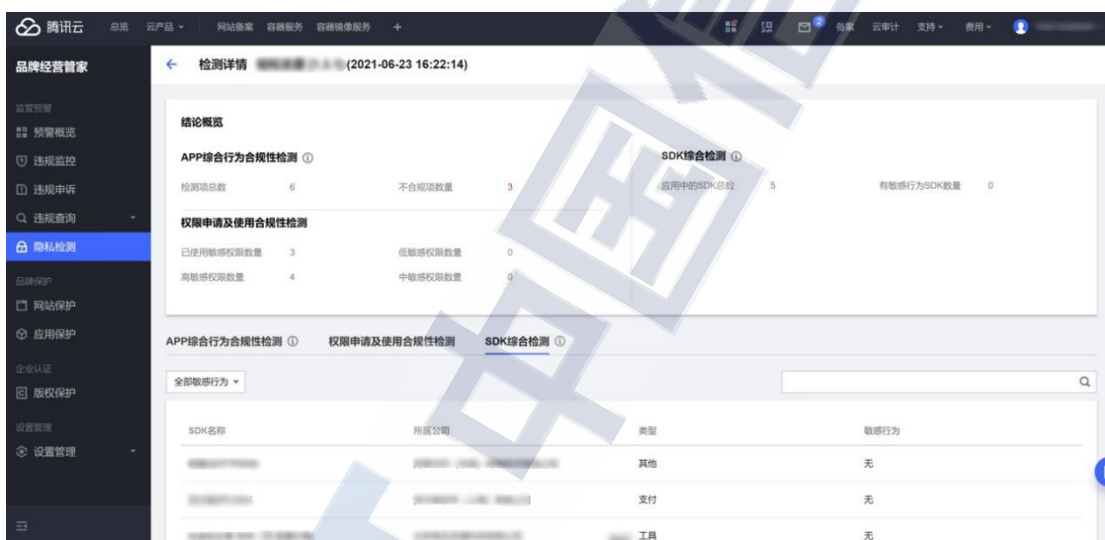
腾讯云 总览 云产品 网站备案 容器服务 容器镜像服务 +

2 备案 云审计 支持 费用

品牌经营管家

监管预警
预警概览
违规监控
违规申诉
违规查询
隐私检测
品牌保护
网站保护
应用保护
企业认证
版权保护
设置管理
设置管理

← 检测详情 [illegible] (2021-06-23 16:22:14)

结论概览

APP综合行为合规性检测

| 检测项总数 | 6 | 不合规项数量 | 3 |
|---|---|---|---|

权限申请及使用合规性检测

| 已使用敏感权限数量 | 3 | 低敏感权限数量 | 0 |
|---|---|---|---|
| 高敏感权限数量 | 4 | 中敏感权限数量 | 0 |

SDK综合检测

| 应用中的SDK总数 | 5 | 有敏感行为SDK数量 | 0 |
|---|---|---|---|

APP综合行为合规性检测 权限申请及使用合规性检测 SDK综合检测

全部敏感行为

| SDK名称 | 所属公司 | 类型 | 敏感行为 |
|---|---|---|---|
| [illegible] | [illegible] | 其他 | 无 |
| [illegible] | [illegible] | 支付 | 无 |
| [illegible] | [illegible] | 工具 | 无 |